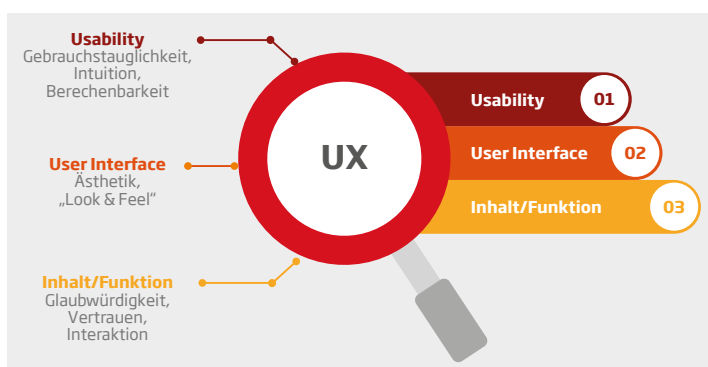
Usability
Gebrauchstauglichkeit, Intuition, Berechenbarkeit

User Interface
Ästhetik, „Look & Feel"

Inhalt/Funktion
Glaubwürdigkeit, Vertrauen, Interaktion

UX

Usability 01
User Interface 02
Inhalt/Funktion 03